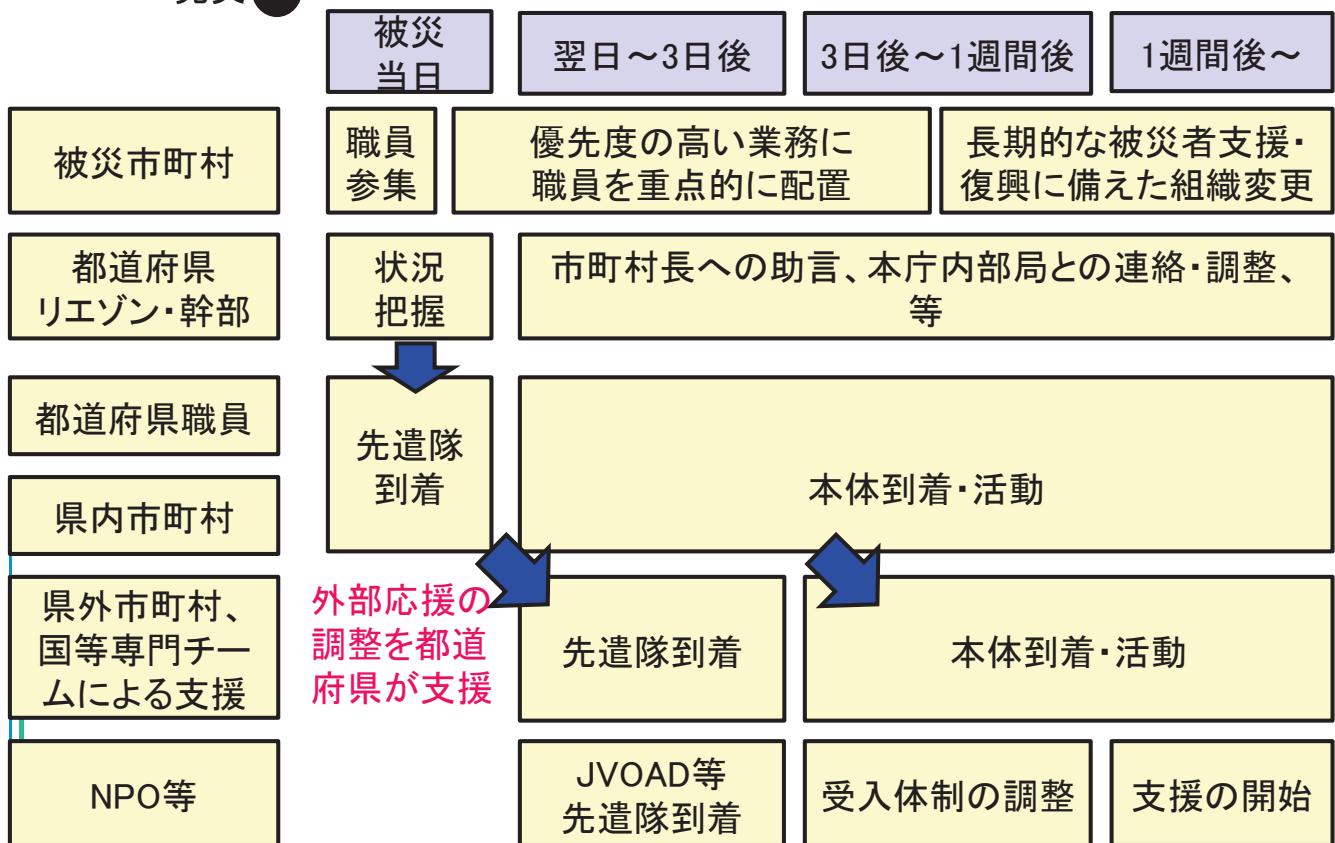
被災当日

翌日～3日後

3日後～1週間後

1週間後～

被災市町村

職員参集

優先度の高い業務に職員を重点的に配置

長期的な被災者支援・復興に備えた組織変更

都道府県リエゾン・幹部

状況把握

市町村長への助言、本庁内部局との連絡・調整、等

都道府県職員

県内市町村

先遣隊到着

本体到着・活動

県外市町村、国等専門チームによる支援

外部応援の調整を都道府県が支援

先遣隊到着

本体到着・活動

NPO等

JVOAD等先遣隊到着

受入体制の調整

支援の開始